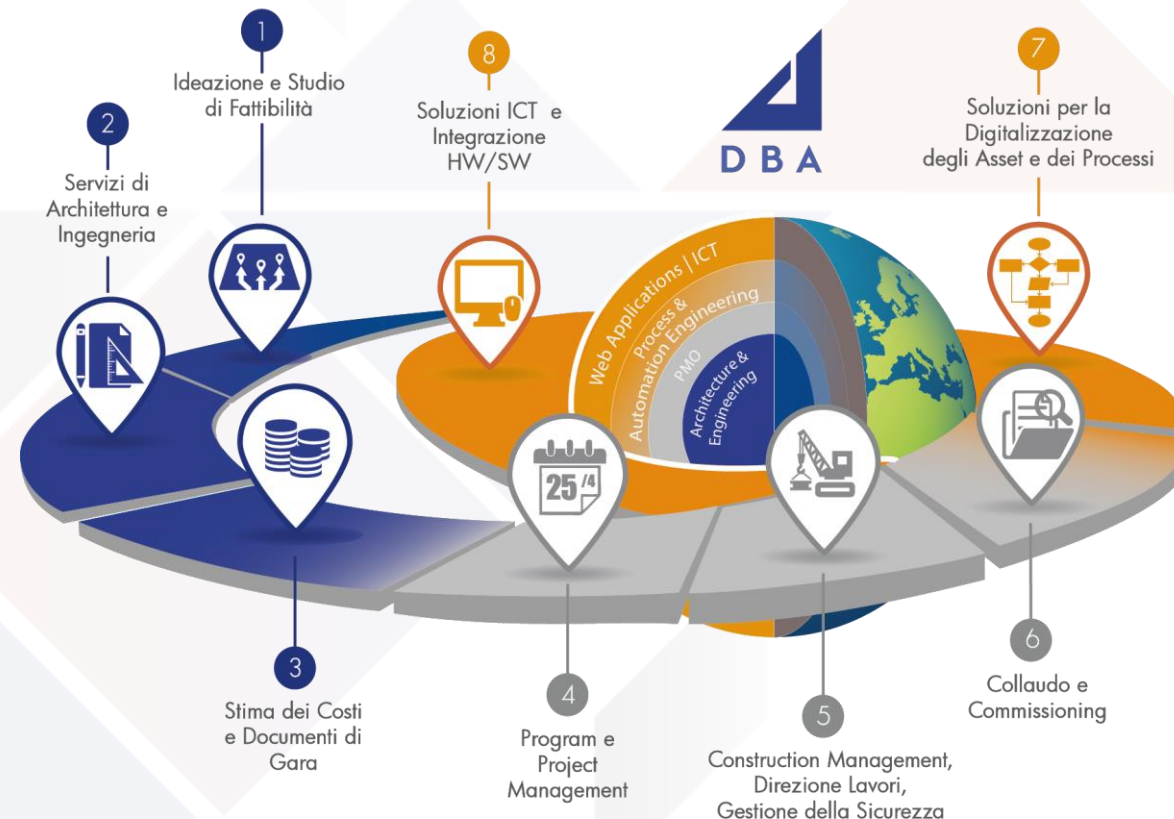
1
Ideazione e Studio di Fattibilità

2
Servizi di Architettura e Ingegneria

8
Soluzioni ICT e Integrazione HW/SW

DBA

7
Soluzioni per la Digitalizzazione degli Asset e dei Processi

Web Applications | ICT
Process & Automation Engineering
PMO
Architecture & Engineering

25/4

3
Stima dei Costi e Documenti di Gara

4
Program e Project Management

5
Construction Management, Direzione Lavori, Gestione della Sicurezza

6
Collaudo e Commissioning